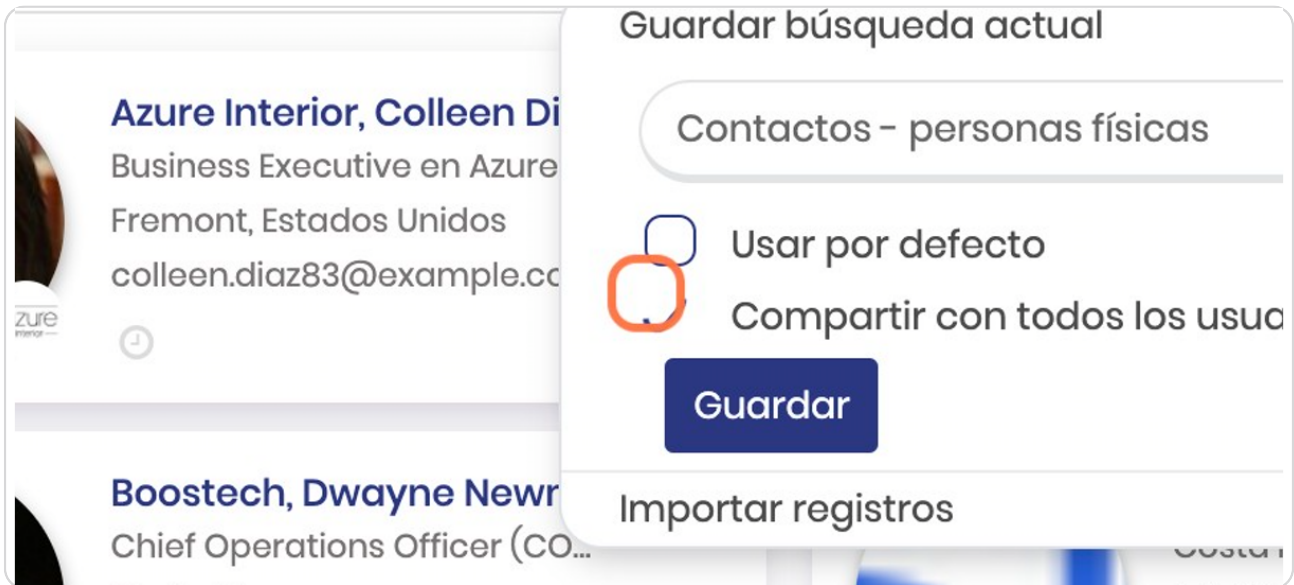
Azure Interior, Colleen Di

Business Executive en Azure

Fremont, Estados Unidos

colleen.diaz83@example.co

zure

Boostech, Dwayne Newr

Chief Operations Officer (CO...

Guardar búsqueda actual

Contactos - personas físicas

Usar por defecto

Compartir con todos los usua

Guardar

Importar registros

Costa